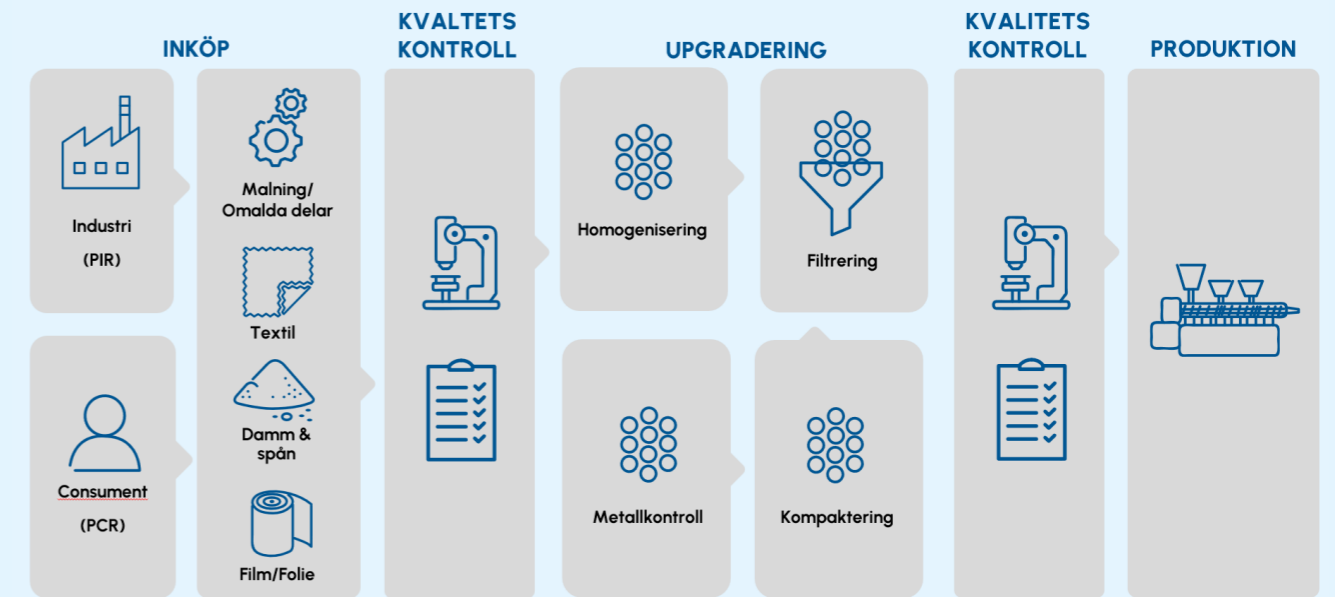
INKÖP

Industri

(PIR)

Consument

(PCR)

Malning/
Omalda delar

Textil

Damm &
spån

Film/Folie

KVALTETS
KONTROLL

UPGRADERING

Homogenisering

Filtrering

Metallkontroll

Kompaktering

KVALITETS
KONTROLL

PRODUKTION